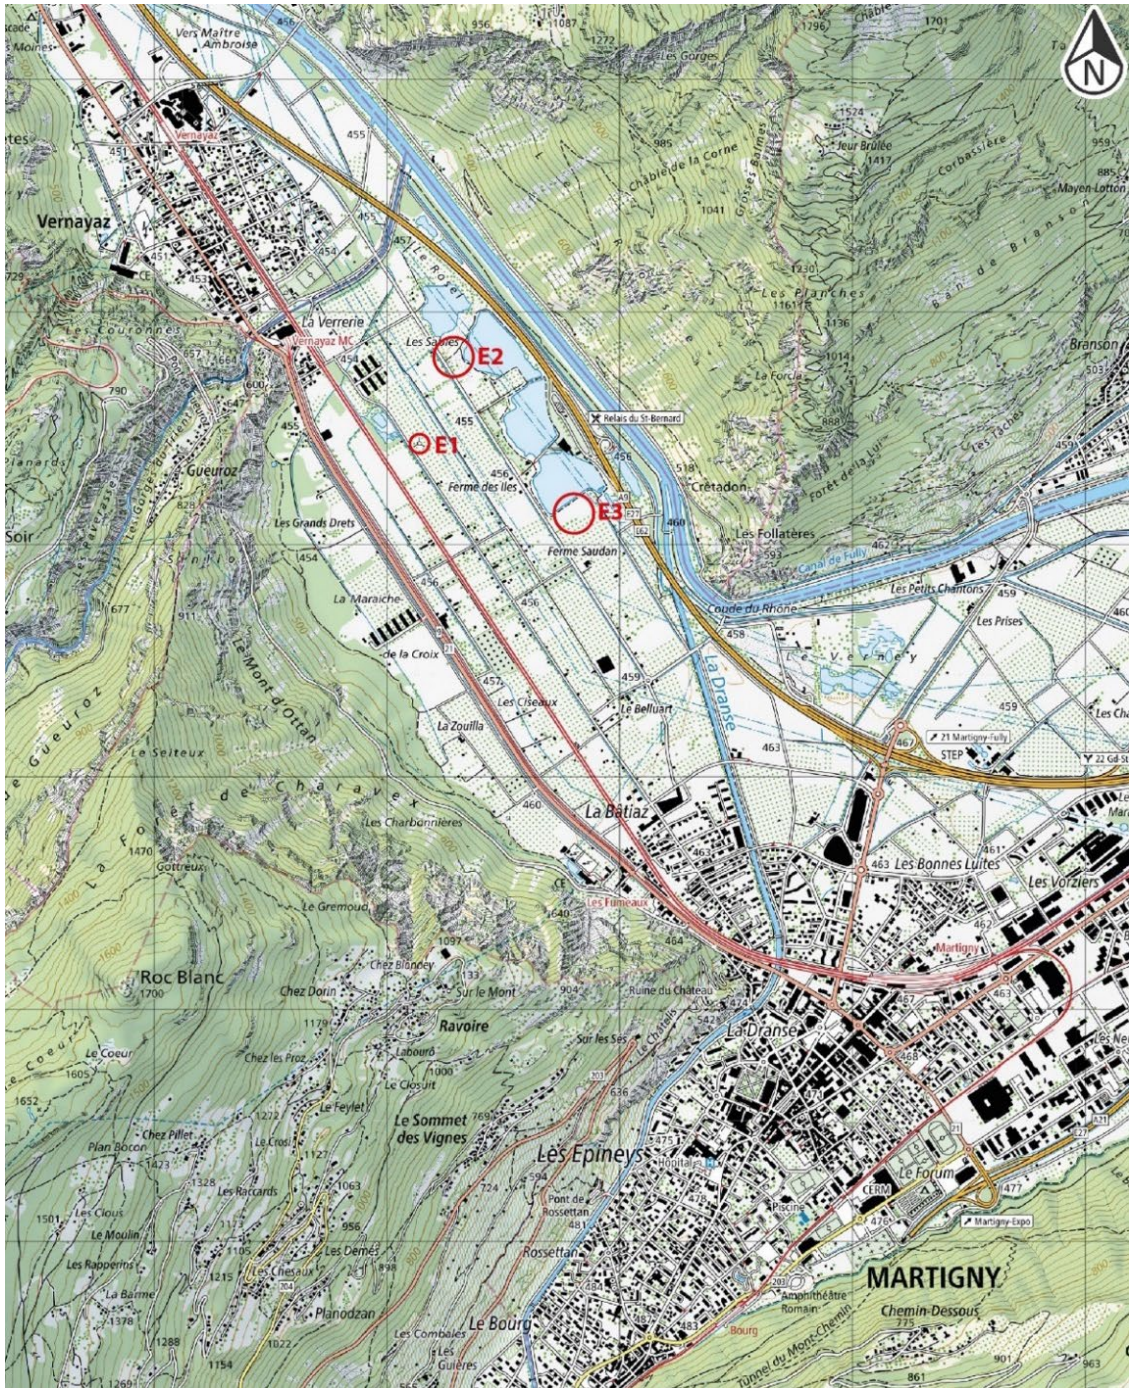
N

Vers Maître Ambroise
Vernayaz
Vernayaz
La Verrerie
Vernayaz MC
Les Couronnes
Gueuroz
Les Sables
E2
E1
455
Ferme des Iles
E3
Ferme Saudan
Relais du St-Bernard
Crêtadon
Les Follatères
Canal de Fully
Chable de la Corne
Les Gorges
Jeur Brûlée
Corbassière
Mayen-Lotton
Les Planches
La Forcla
Branson
Forêt de la Lui
Les Grands Drets
La Maraîche
de la Croix
Les Ciseaux
La Zouilla
Le Belluart
Coude du Rhône
Les Petits Chantons
Les Prises
Verney
La Dranse
21 Martigny-Fully
STEP
22 Gd St
Le Mont d'Ottan
Le Seiteux
Forêt de Charavex
Les Charbonnières
La Bâtiaz
Les Bonnes Luites
Les Vorziers
Les Fumeaux
Martigny
Gottreux
Le Gremoud
Roc Blanc
1700
Chez Blondey
Chez Dorin
Sur le Mont
Ruine du Château
La Dranse
Ravoire
Sur les Sex
Le Coeur
Chez les Proz
Le Cloisuit
Le Feylet
Le Sommet des Vignes
Chez Pillet
Plan Bocon
Le Crot
Les Raccards
Les Clous
Le Moulin
Les Rapperins
La Barme
Les Chesaux
Les Dernés
Planodzan
Les Epineys
Hôpital
Pont de Rossettan
Rossettan
Le Bourg
Les Combales
Les Guères
Piscine
CERM
Le Forum
Martigny-Expo
MARTIGNY
Amphithéâtre Romain
Bourg
Tunnel du Mont-Chemin
Chemin-Dessous